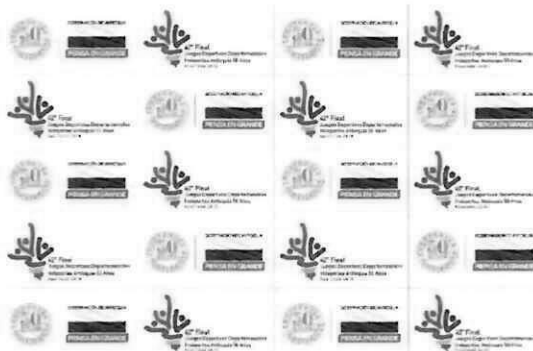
PIENSA EN GRANDE

42° Final

PIENSA EN GRANDE

42° Final

PIENSA EN GRANDE

42° Final

PIENSA EN GRANDE

42° Final

PIENSA EN GRANDE

42° Final

PIENSA EN GRANDE

42° Final

PIENSA EN GRANDE

42° Final

PIENSA EN GRANDE

42° Final

PIENSA EN GRANDE

42° Final

PIENSA EN GRANDE

42° Final